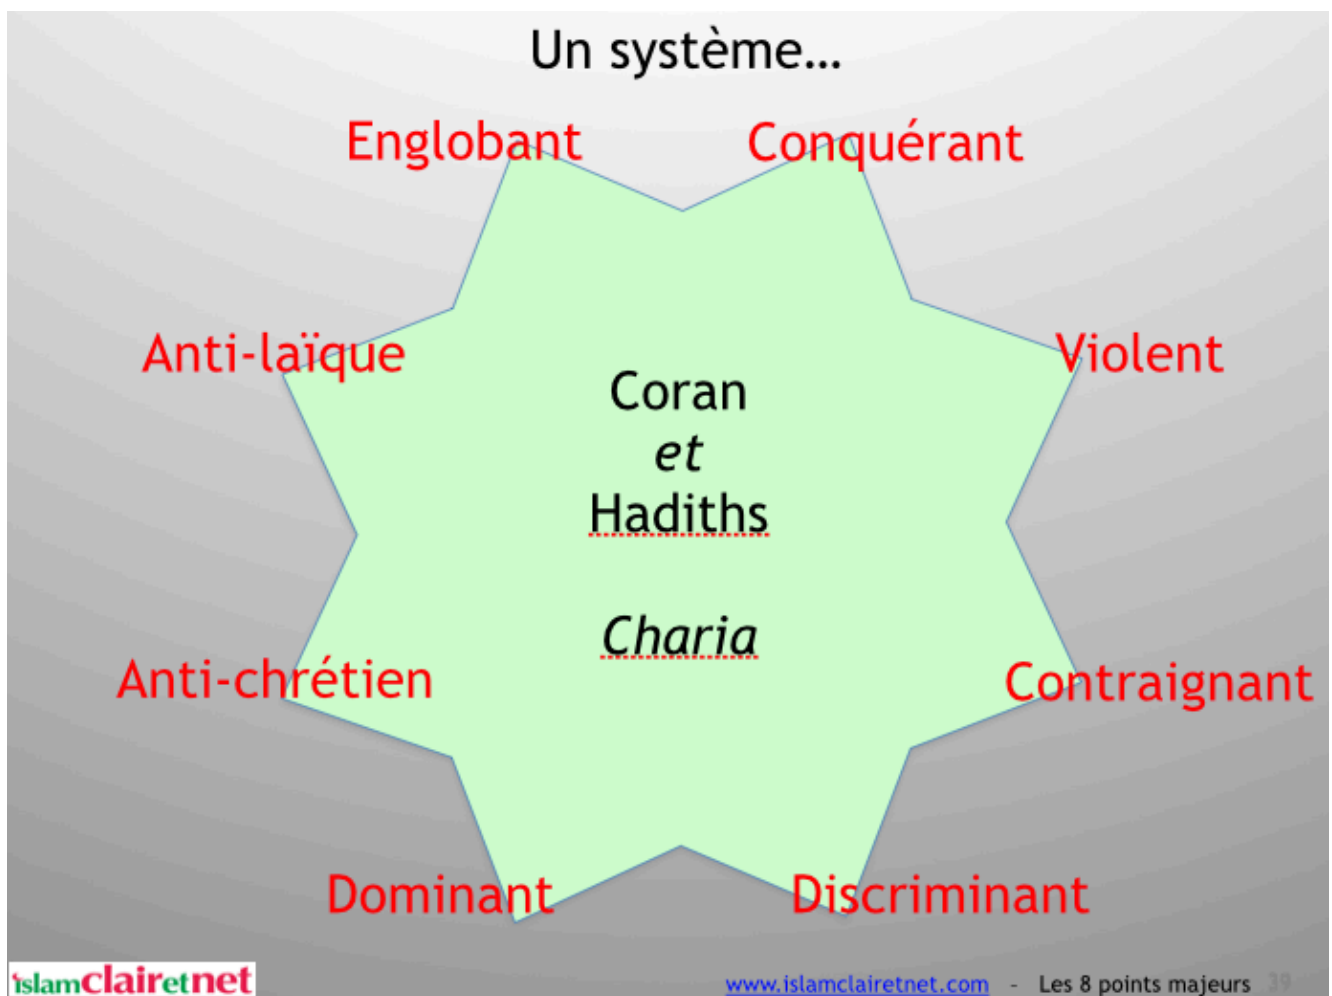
Un système…

Englobant

Conquérant

Anti-laïque

Violent

Coran
*et*
Hadiths

*Charia*

Anti-chrétien

Contraignant

Dominant

Discriminant

islamclairetnet

www.islamclairetnet.com - Les 8 points majeurs 39